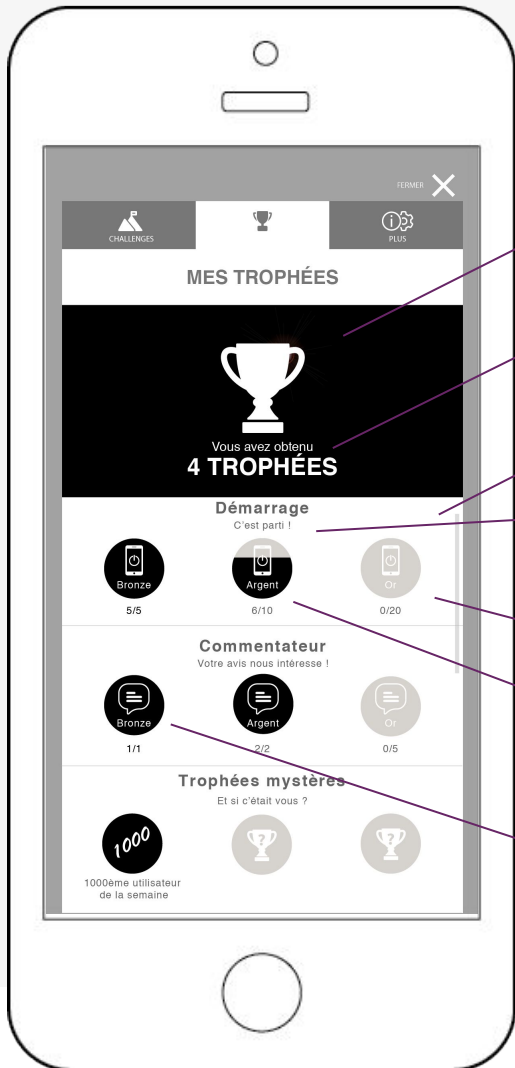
FERMER

CHALLENGES

PLUS

MES TROPHÉES

Vous avez obtenu
4 TROPHÉES

Démarrage
C'est parti !

Bronze
5/5

Argent
6/10

Or
0/20

Commentateur
Votre avis nous intéresse !

Bronze
1/1

Argent
2/2

Or
0/5

Trophées mystères
Et si c'était vous ?

1000

1000ème utilisateur de la semaine